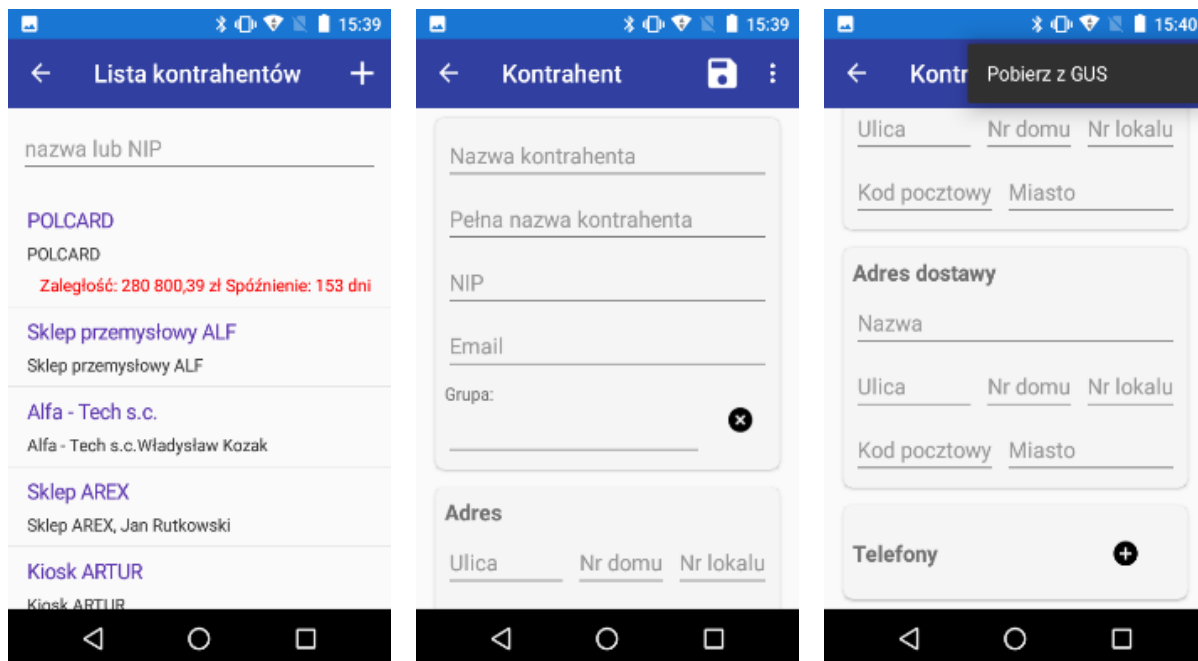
15:39

Lista kontrahentów

nazwa lub NIP

POLCARD
POLCARD
Zaległość: 280 800,39 zł Spóźnienie: 153 dni

Sklep przemysłowy ALF
Sklep przemysłowy ALF

Alfa - Tech s.c.
Alfa - Tech s.c.Władysław Kozak

Sklep AREX
Sklep AREX, Jan Rutkowski

Kiosk ARTUR
Kiosk ARTUR

15:39

Kontrahent

Nazwa kontrahenta

Pełna nazwa kontrahenta

NIP

Email

Grupa:

Adres

Ulica Nr domu Nr lokalu

15:40

Kontr

Pobierz z GUS

Ulica Nr domu Nr lokalu

Kod pocztowy Miasto

Adres dostawy

Nazwa

Ulica Nr domu Nr lokalu

Kod pocztowy Miasto

Telefony